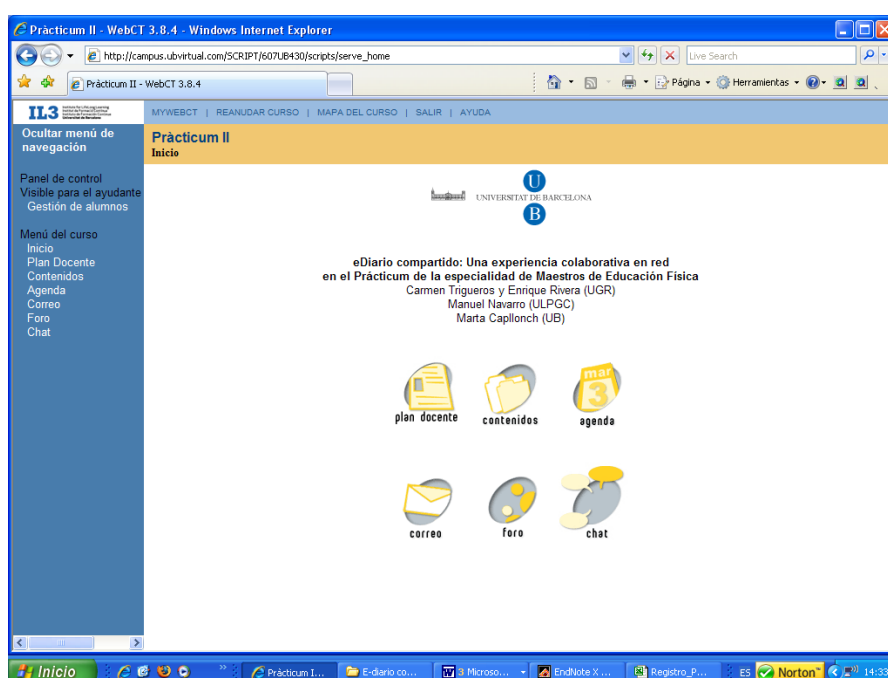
Pràcticum II - WebCT 3.8.4 - Windows Internet Explorer

http://campus.ubvirtual.com/SCRIPT/607UB430/scripts/serve_home

Live Search

Pràcticum II - WebCT 3.8.4

Página Herramientas

IL3

MYWEBCT | REANUDAR CURSO | MAPA DEL CURSO | SALIR | AYUDA

Ocultar menú de navegación

Pràcticum II
Inicio

Panel de control
Visible para el ayudante
Gestión de alumnos

Menú del curso
Inicio
Plan Docente
Contenidos
Agenda
Correo
Foro
Chat

U
UNIVERSITAT DE BARCELONA
B

eDiario compartido: Una experiencia colaborativa en red
en el Prácticum de la especialidad de Maestros de Educación Física
Carmen Trigueros y Enrique Rivera (UGR)
Manuel Navarro (ULPGC)
Marta Capllonch (UB)

plan docente
contenidos
mar
3
agenda

correo
foro
chat

Inicio
Pràcticum I...
E-diario co...
3 Microso...
EndNote X ...
Registro_P...
ES
Norton
14:33